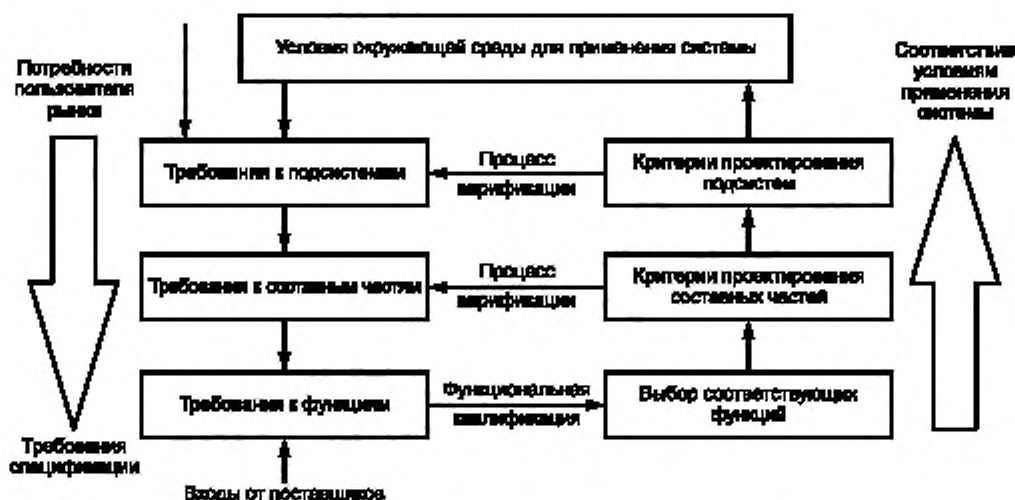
Условия окружающей среды для применения системы

Потребности пользователя рынка

Соответствие условиям применения системы

Требования к подсистемам

Процесс верификации

Критерии проектирования подсистем

Требования к составным частям

Процесс верификации

Критерии проектирования составных частей

Требования к функциям

Функциональная квалификация

Выбор соответствующих функций

Требования спецификации

Входы от поставщиков